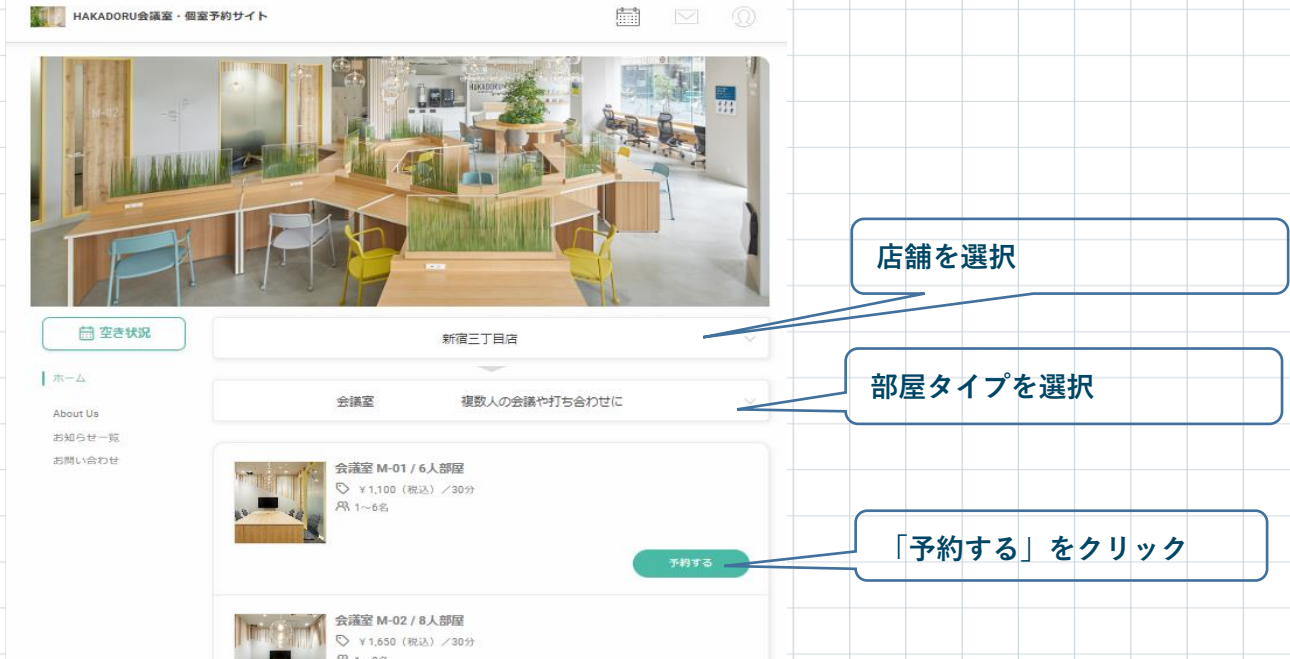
HAKADORU会議室・個室予約サイト

M-02

空き状況

ホーム

About Us

お知らせ一覧

お問い合わせ

新宿三丁目店

会議室 複数人の会議や打ち合わせに

会議室 M-01 / 6人部屋

¥1,100（税込）／30分

1〜6名

予約する

会議室 M-02 / 8人部屋

¥1,650（税込）／30分

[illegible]

店舗を選択

部屋タイプを選択

「予約する」をクリック